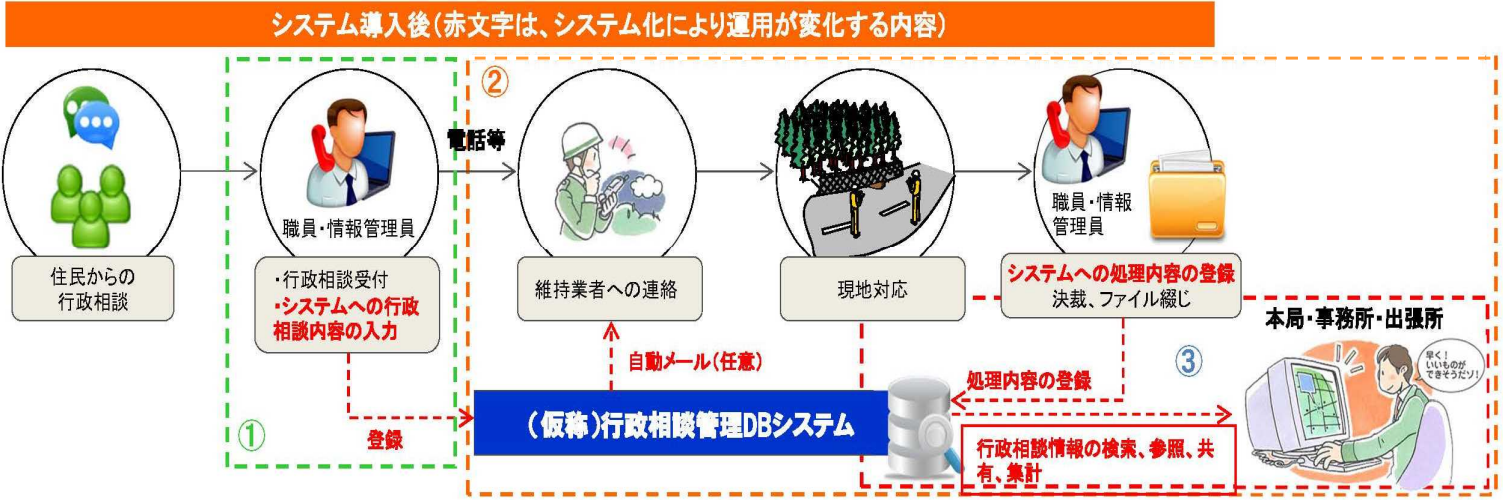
システム導入後（赤文字は、システム化により運用が変化する内容）

②

電話等

職員・情報管理員

職員・情報管理員

住民からの行政相談

・行政相談受付
・システムへの行政相談内容の入力

維持業者への連絡

現地対応

システムへの処理内容の登録
決裁、ファイル綴じ

本局・事務所・出張所

自動メール（任意）

③

早く！いいものができそうだゾ！

処理内容の登録

（仮称）行政相談管理DBシステム

①

登録

行政相談情報の検索、参照、共有、集計